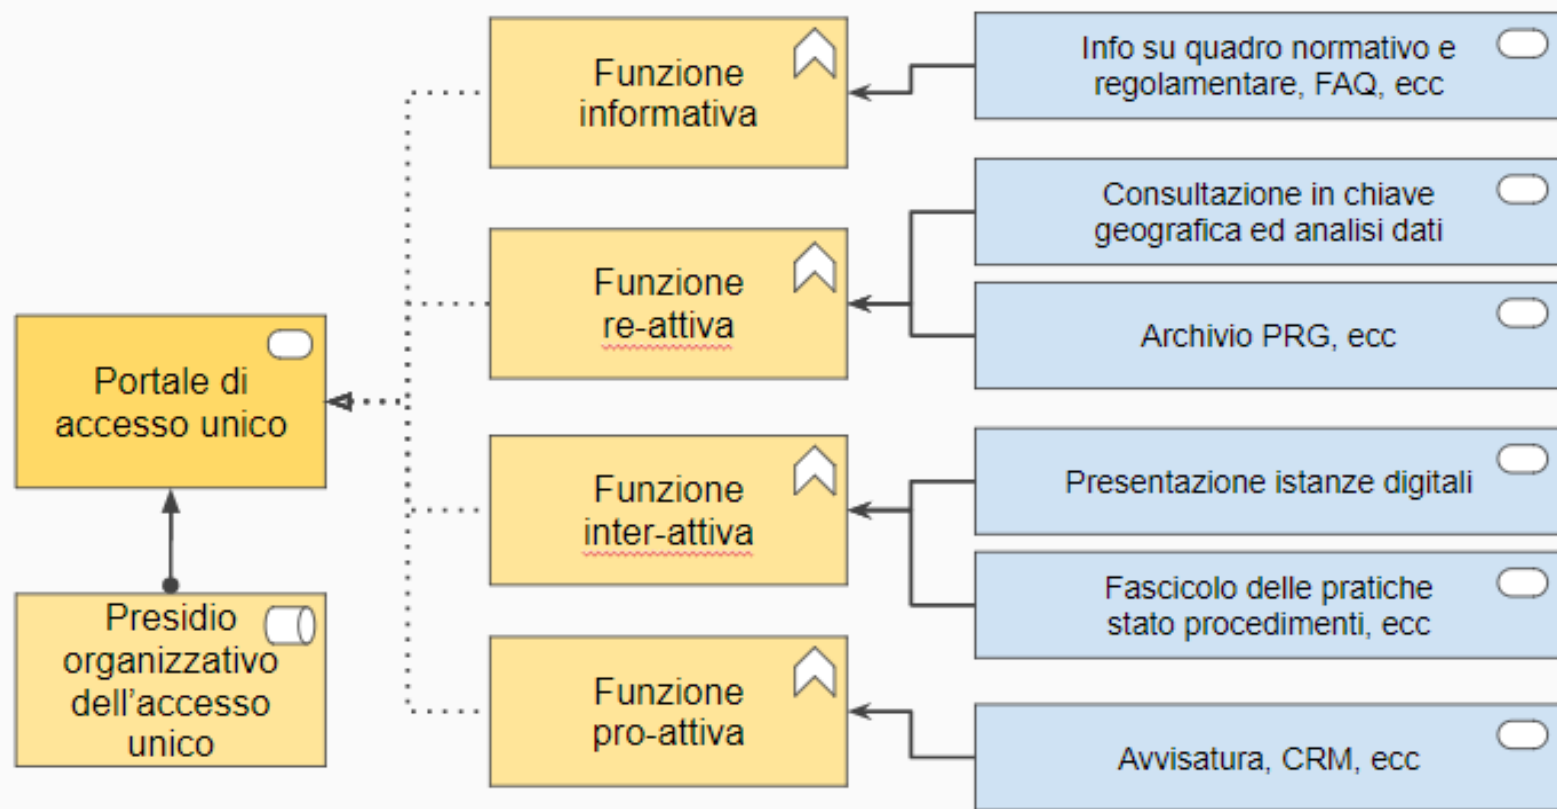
Portale di accesso unico

Presidio organizzativo dell’accesso unico

Funzione informativa

Funzione re-attiva

Funzione inter-attiva

Funzione pro-attiva

Info su quadro normativo e regolamentare, FAQ, ecc

Consultazione in chiave geografica ed analisi dati

Archivio PRG, ecc

Presentazione istanze digitali

Fascicolo delle pratiche stato procedimenti, ecc

Avvisatura, CRM, ecc